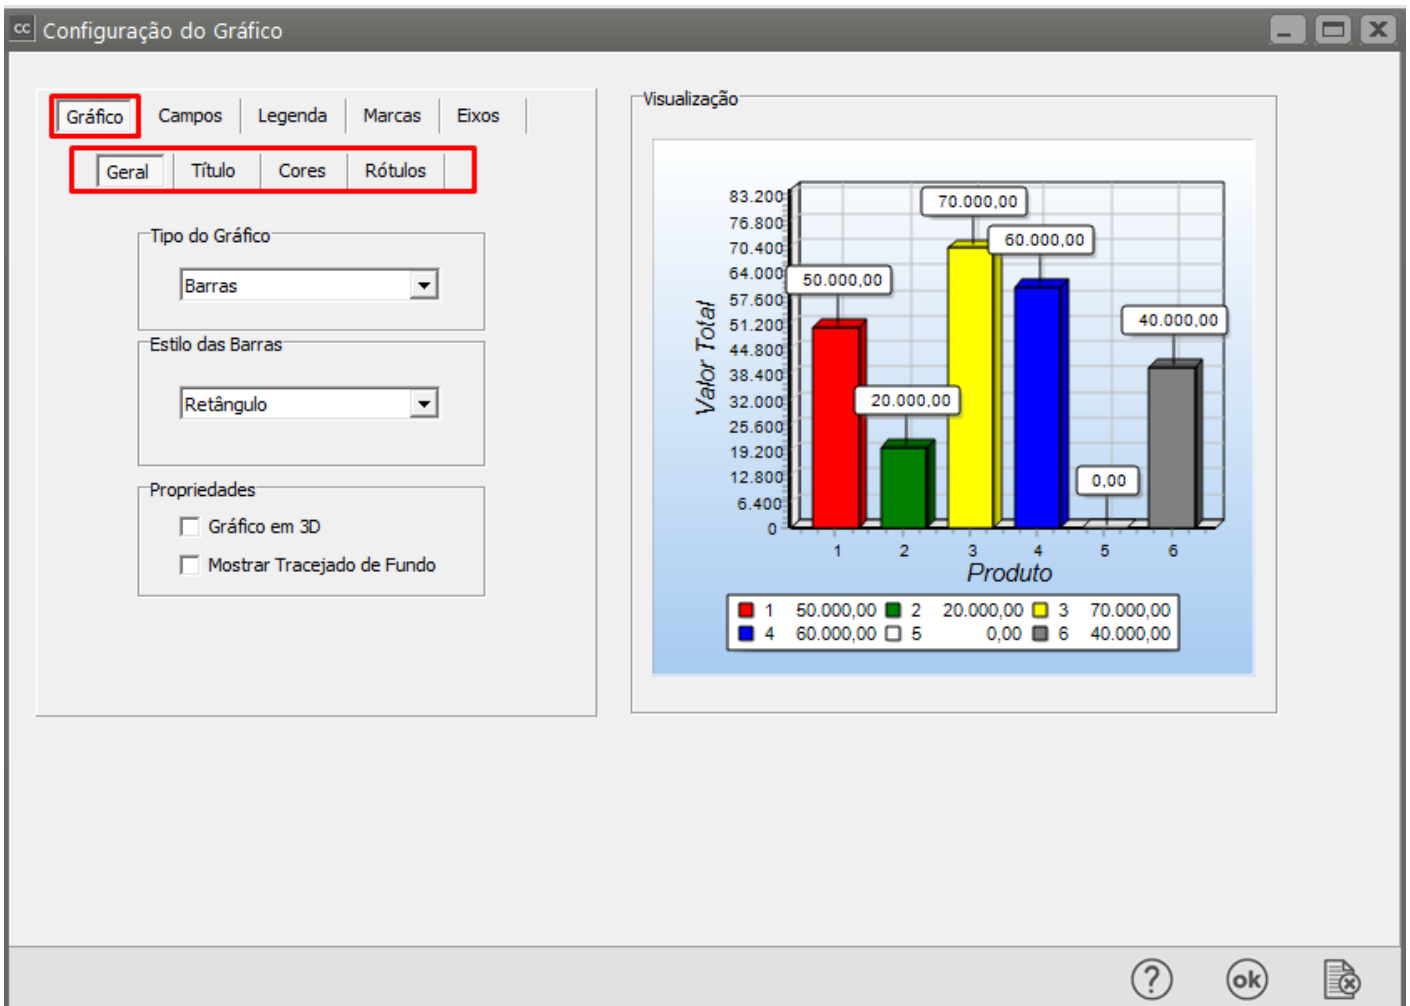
cc Configuração do Gráfico

Gráfico | Campos | Legenda | Marcas | Eixos

Geral | Título | Cores | Rótulos

Tipo do Gráfico
Barras

Estilo das Barras
Retângulo

Propriedades
Gráfico em 3D
Mostrar Tracejado de Fundo

Visualização

83.200
76.800
70.400
64.000
57.600
51.200
44.800
38.400
32.000
25.600
19.200
12.800
6.400
0

Valor Total

50.000,00
20.000,00
70.000,00
60.000,00
0,00
40.000,00

1 2 3 4 5 6
Produto

| 1 | 50.000,00 | 2 | 20.000,00 | 3 | 70.000,00 |
|---|---|---|---|---|---|
| 4 | 60.000,00 | 5 | 0,00 | 6 | 40.000,00 |

? ok